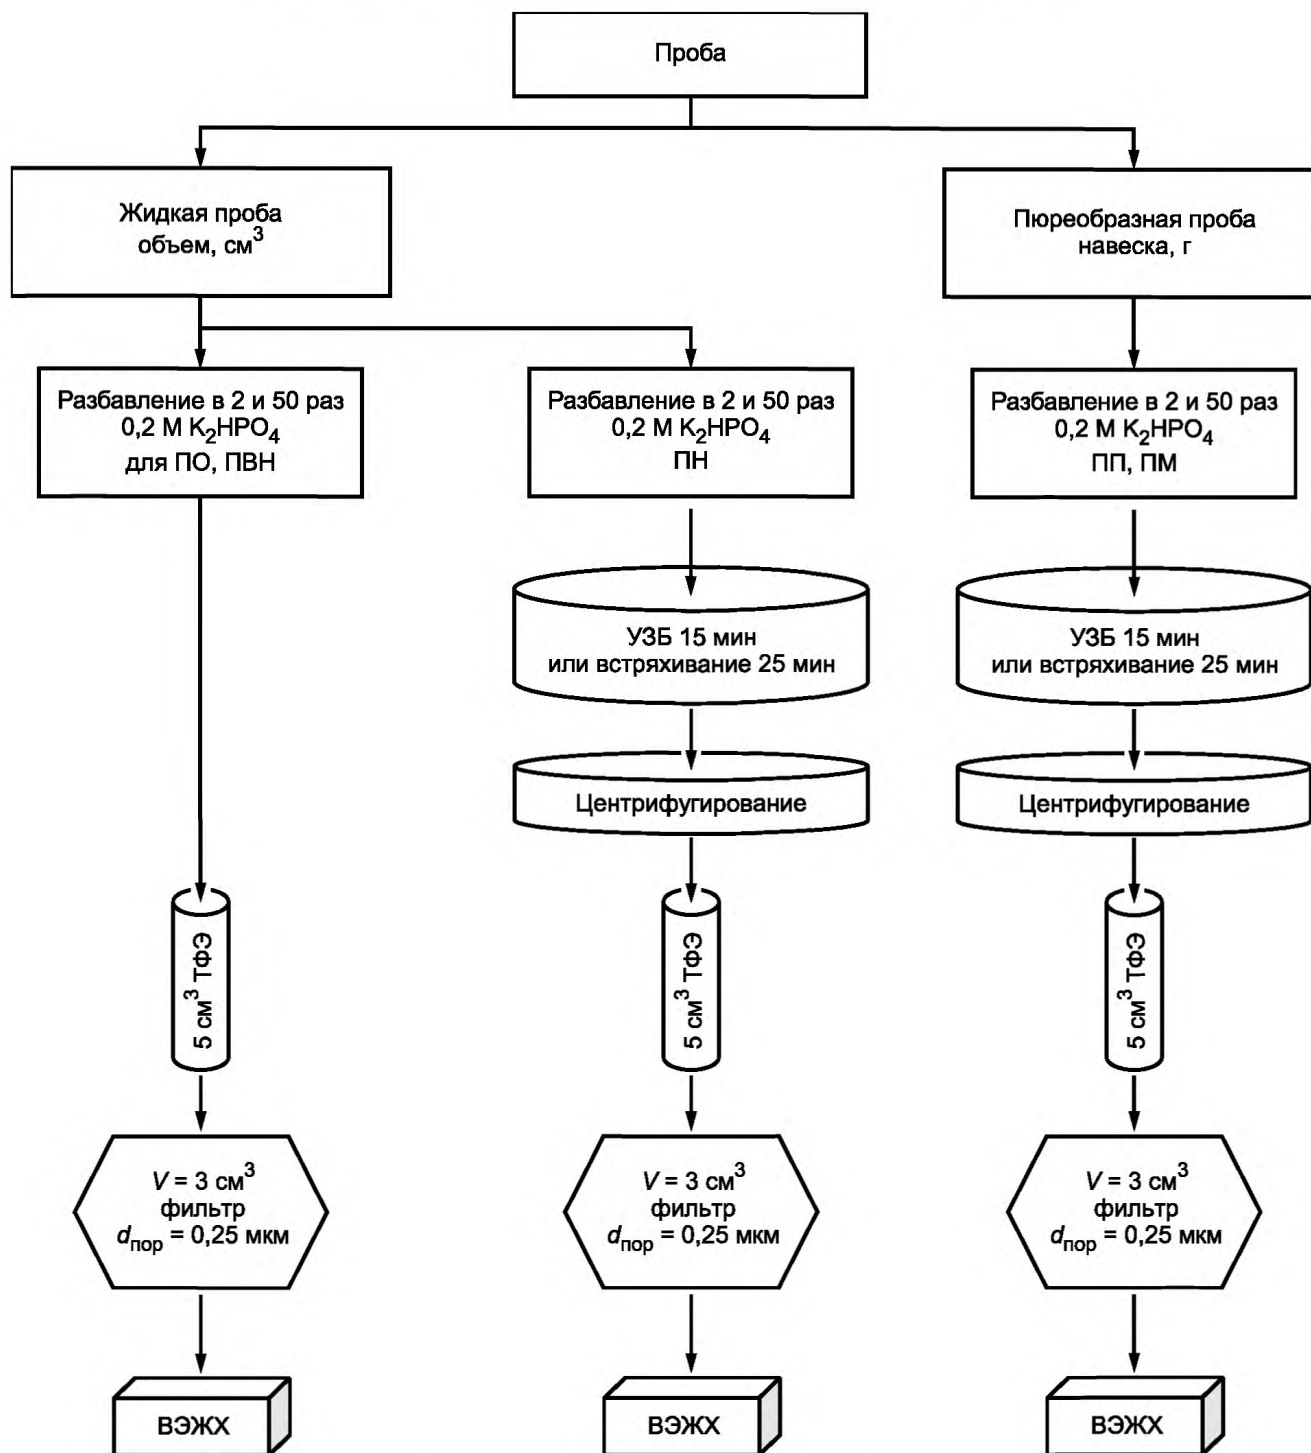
Проба

Жидкая проба
объем, см$^3$

Пюреобразная проба
навеска, г

Разбавление в 2 и 50 раз
0,2 М $K_2HPO_4$
для ПО, ПВН

Разбавление в 2 и 50 раз
0,2 М $K_2HPO_4$
ПН

Разбавление в 2 и 50 раз
0,2 М $K_2HPO_4$
ПП, ПМ

УЗБ 15 мин
или встряхивание 25 мин

УЗБ 15 мин
или встряхивание 25 мин

Центрифугирование

Центрифугирование

5 см$^3$ ТФЭ

5 см$^3$ ТФЭ

5 см$^3$ ТФЭ

$V$ = 3 см$^3$
фильтр
$d_{пор}$ = 0,25 мкм

$V$ = 3 см$^3$
фильтр
$d_{пор}$ = 0,25 мкм

$V$ = 3 см$^3$
фильтр
$d_{пор}$ = 0,25 мкм

ВЭЖХ

ВЭЖХ

ВЭЖХ